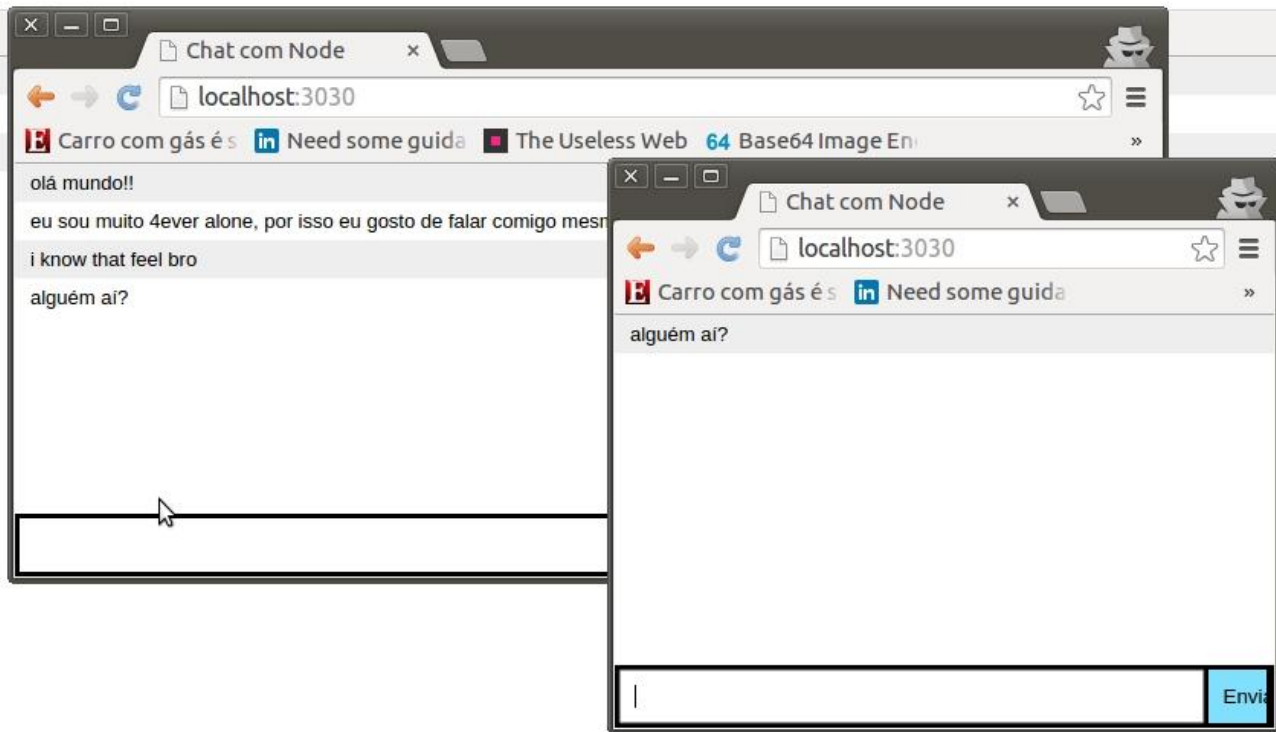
Chat com Node ×

localhost:3030

Carro com gás é s Need some guida The Useless Web 64 Base64 Image En »

olá mundo!!

eu sou muito 4ever alone, por isso eu gosto de falar comigo mesm

i know that feel bro

alguém aí?

Chat com Node ×

localhost:3030

Carro com gás é s Need some guida »

alguém aí?

Envi